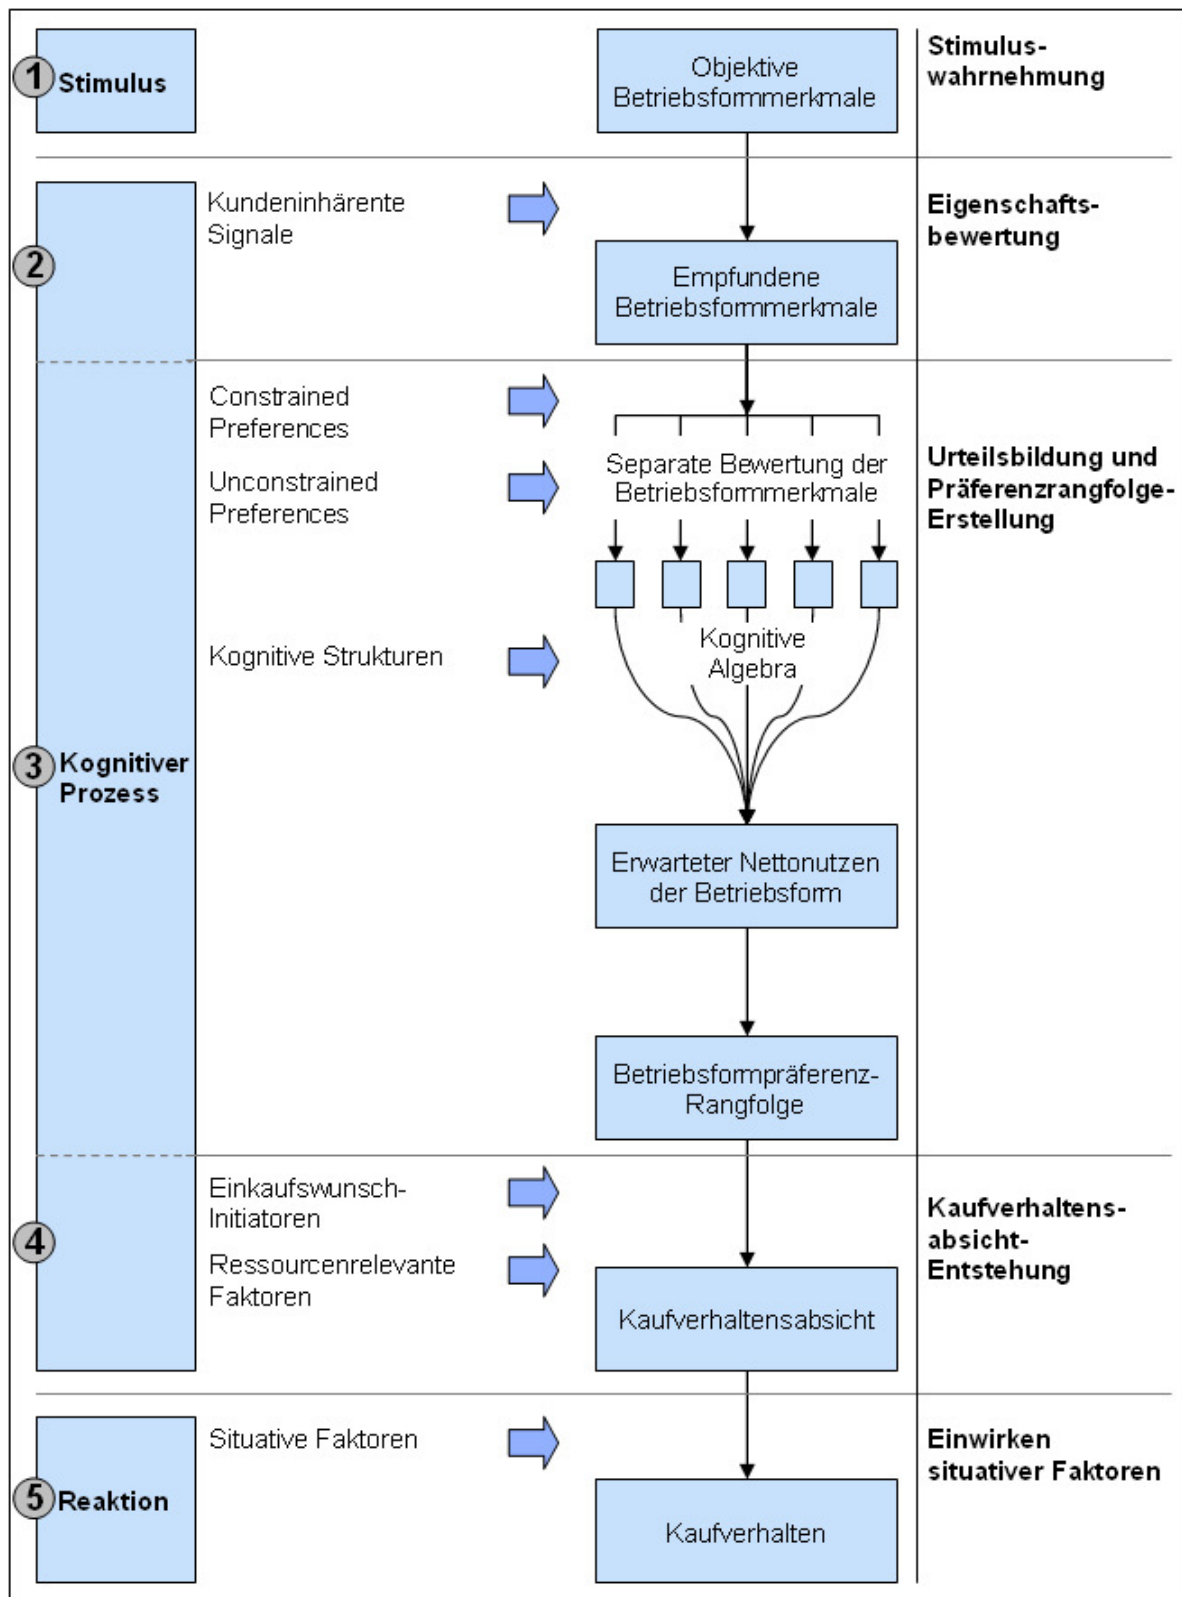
1 Stimulus

Objektive Betriebsformmerkmale

Stimulus-wahrnehmung

2

Kundeninhärente Signale

Empfundene Betriebsformmerkmale

Eigenschafts-bewertung

Constrained Preferences

Unconstrained Preferences

Separate Bewertung der Betriebsformmerkmale

Urteilsbildung und Präferenzrangfolge-Erstellung

Kognitive Strukturen

Kognitive Algebra

3 Kognitiver Prozess

Erwarteter Nettonutzen der Betriebsform

Betriebsformpräferenz-Rangfolge

4

Einkaufswunsch-Initiatoren

Ressourcenrelevante Faktoren

Kaufverhaltensabsicht

Kaufverhaltens-absicht-Entstehung

5 Reaktion

Situative Faktoren

Kaufverhalten

Einwirken situativer Faktoren